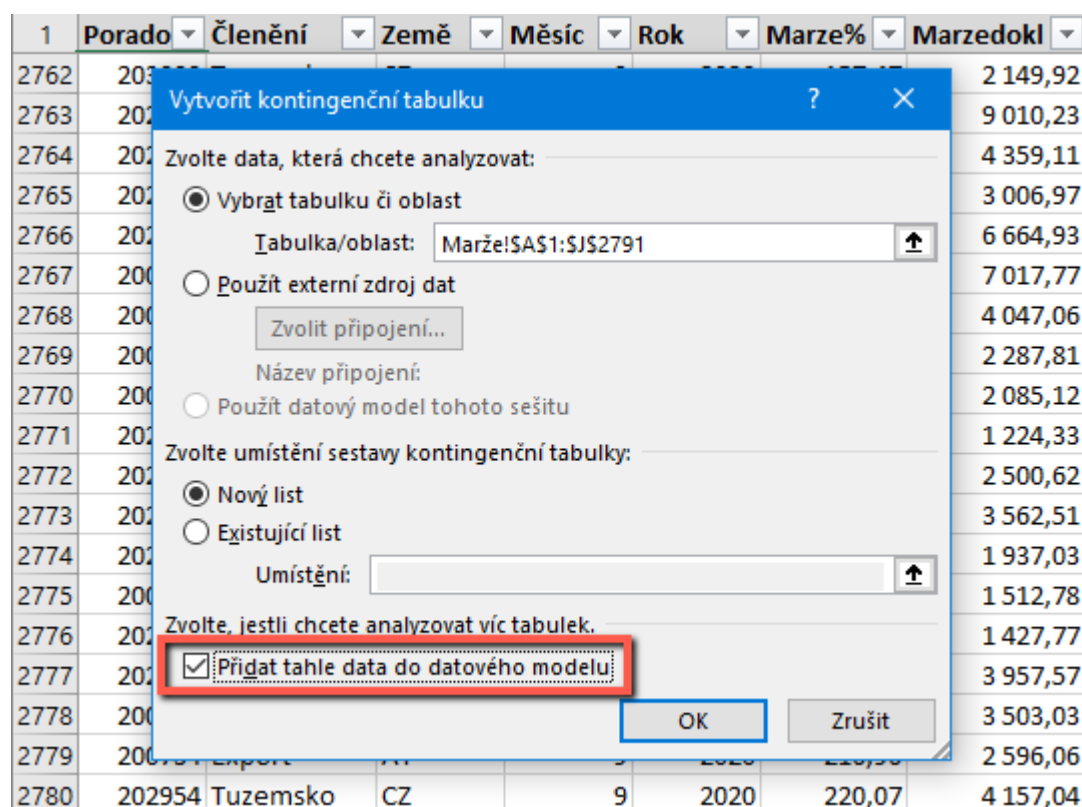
| 1 | Porado | Členění | Země | Měsíc | Rok | Marze% | Marzedokl |
|---|---|---|---|---|---|---|---|
| 2762 | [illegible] | | | | | | 2 149,92 |
| 2763 | 202 | | | | | | 9 010,23 |
| 2764 | 202 | | | | | | 4 359,11 |
| 2765 | 202 | | | | | | 3 006,97 |
| 2766 | 202 | | | | | | 6 664,93 |
| 2767 | 200 | | | | | | 7 017,77 |
| 2768 | 200 | | | | | | 4 047,06 |
| 2769 | 200 | | | | | | 2 287,81 |
| 2770 | 200 | | | | | | 2 085,12 |
| 2771 | 202 | | | | | | 1 224,33 |
| 2772 | 202 | | | | | | 2 500,62 |
| 2773 | 202 | | | | | | 3 562,51 |
| 2774 | 202 | | | | | | 1 937,03 |
| 2775 | 200 | | | | | | 1 512,78 |
| 2776 | 202 | | | | | | 1 427,77 |
| 2777 | 202 | | | | | | 3 957,57 |
| 2778 | 200 | | | | | | 3 503,03 |
| 2779 | 200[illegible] | Export | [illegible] | 9 | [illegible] | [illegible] | 2 596,06 |
| 2780 | 202954 | Tuzemsko | CZ | 9 | 2020 | 220,07 | 4 157,04 |

Vytvořit kontingenční tabulku

?

Zvolte data, která chcete analyzovat:

Vybrat tabulku či oblast

Tabulka/oblast: Marže!$A$1:$J$2791

Použít externí zdroj dat

Zvolit připojení...

Název připojení:

Použít datový model tohoto sešitu

Zvolte umístění sestavy kontingenční tabulky:

Nový list

Existující list

Umístění:

Zvolte, jestli chcete analyzovat víc tabulek.

Přidat tahle data do datového modelu

OK

Zrušit